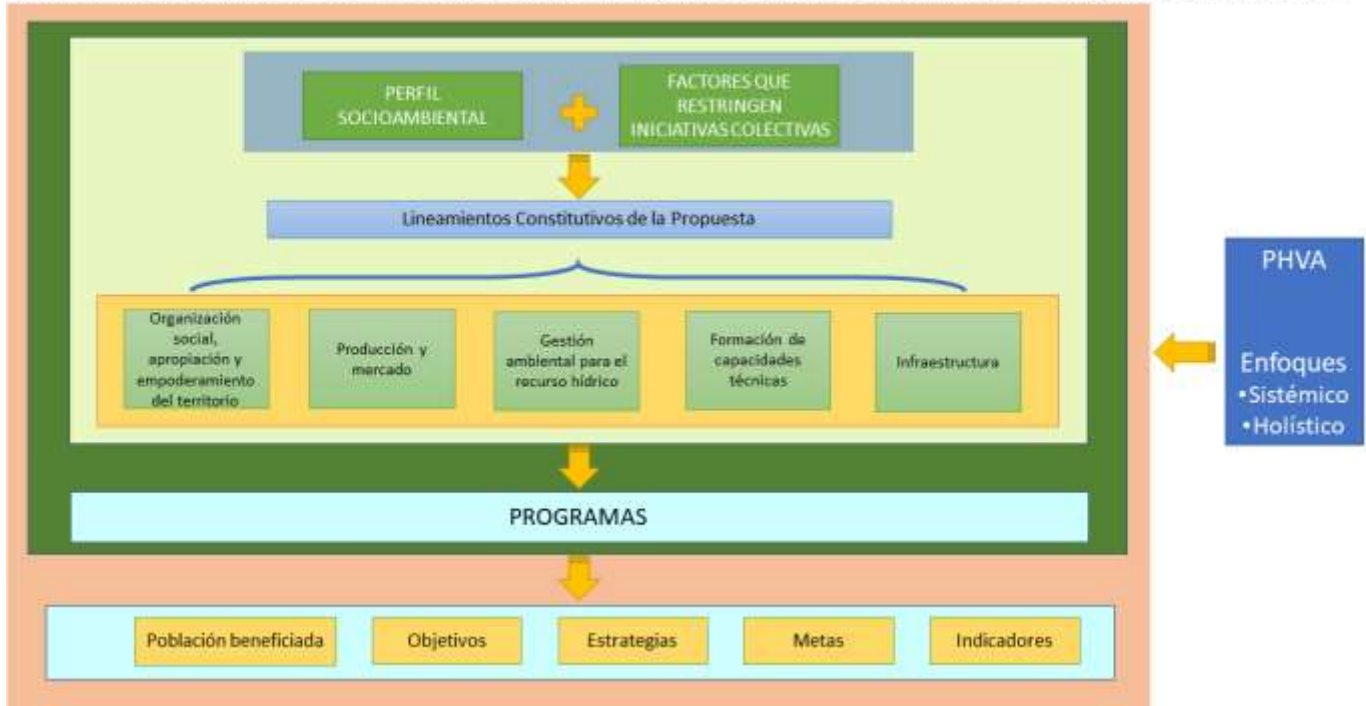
PERFIL SOCIOAMBIENTAL

FACTORES QUE RESTRINGEN INICIATIVAS COLECTIVAS

Lineamientos Constitutivos de la Propuesta

Organización social, apropiación y empoderamiento del territorio

Producción y mercado

Gestión ambiental para el recurso hídrico

Formación de capacidades técnicas

Infraestructura

PHVA

Enfoques
•Sistémico
•Holístico

PROGRAMAS

Población beneficiada

Objetivos

Estrategias

Metas

Indicadores